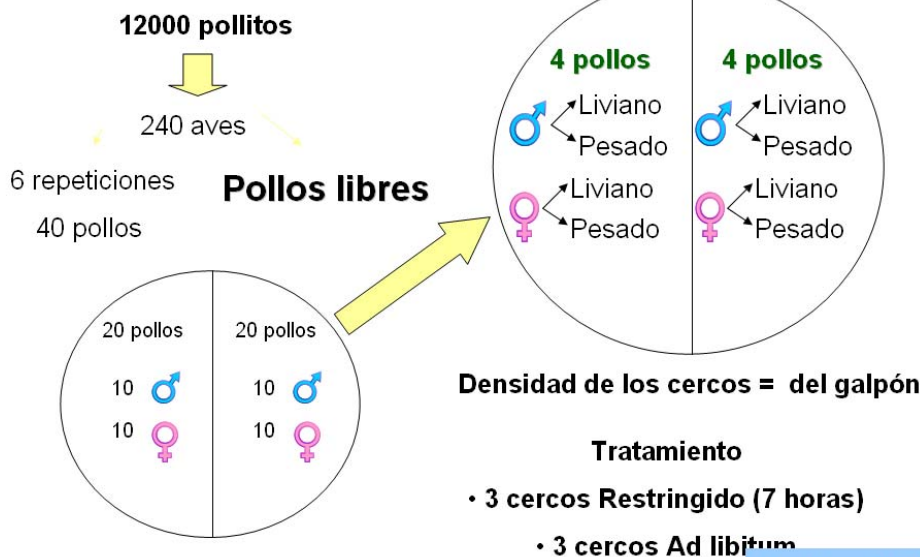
12000 pollitos

240 aves

6 repeticiones

40 pollos

Pollos libres

20 pollos

10 ♂

10 ♀

20 pollos

10 ♂

10 ♀

4 pollos

♂ Liviano

Pesado

♀ Liviano

Pesado

4 pollos

♂ Liviano

Pesado

♀ Liviano

Pesado

Densidad de los cercos = del galpón

Tratamiento

• 3 cercos Restringido (7 horas)

• 3 cercos Ad libitum